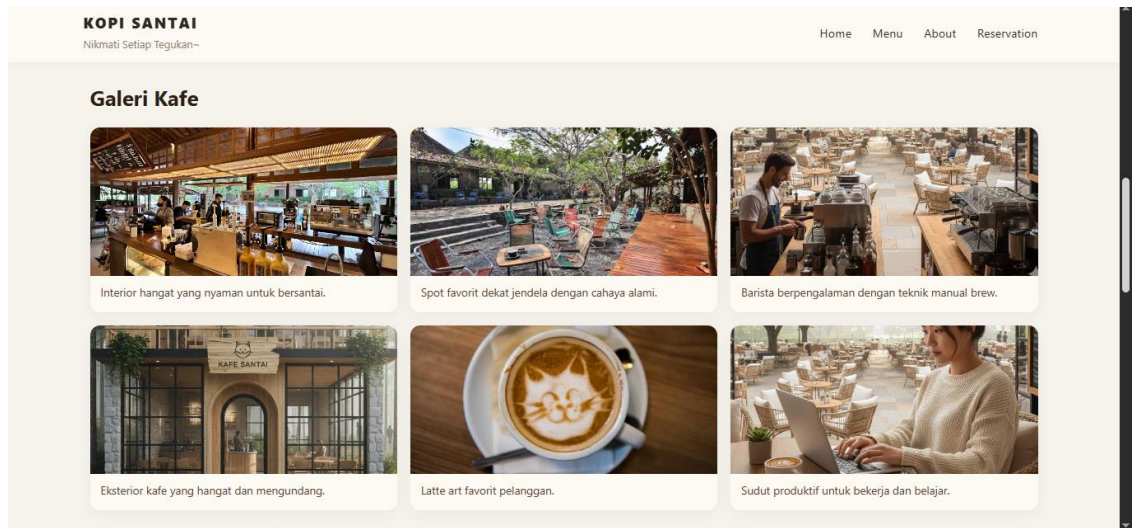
KOPI SANTAI
Nikmati Setiap Tegukan~

Home Menu About Reservation

Galeri Kafe

Interior hangat yang nyaman untuk bersantai.

Spot favorit dekat jendela dengan cahaya alami.

Barista berpengalaman dengan teknik manual brew.

KAFE SANTAI

Eksterior kafe yang hangat dan mengundang.

Latte art favorit pelanggan.

Sudut produktif untuk bekerja dan belajar.